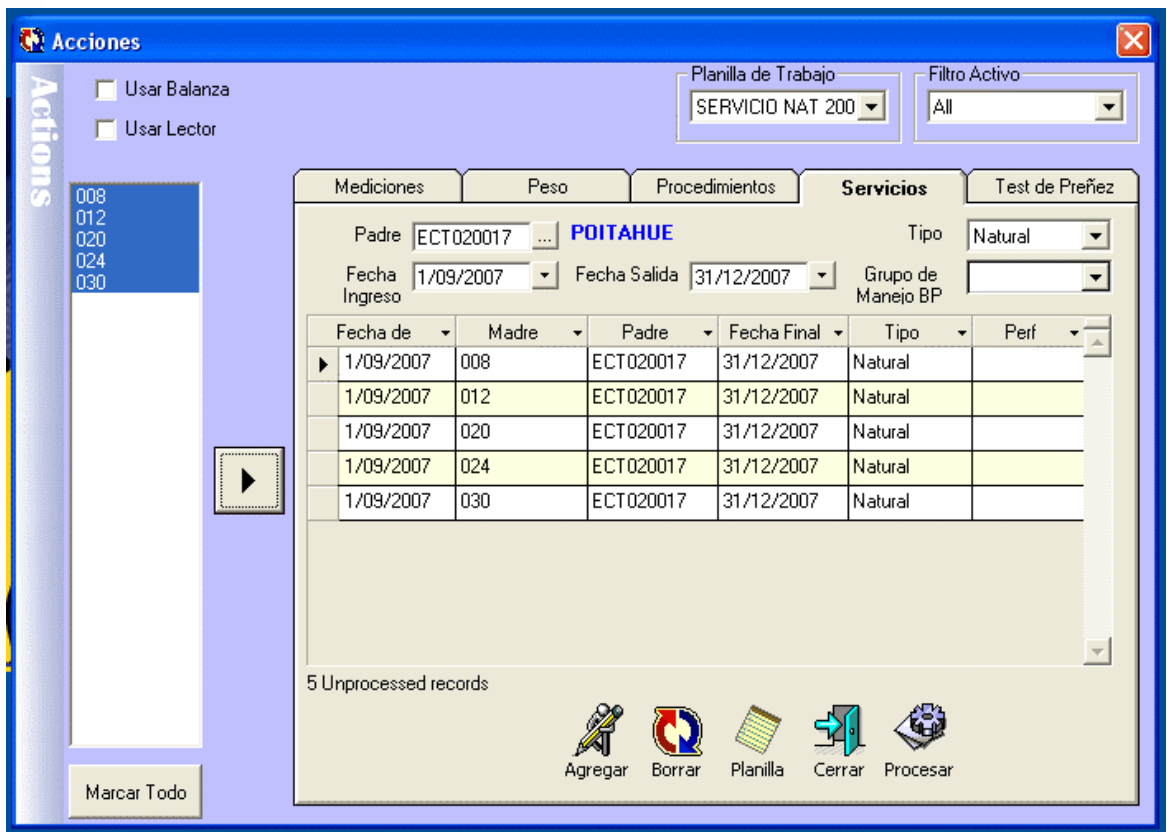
Acciones

Actions

Usar Balanza
Usar Lector

Planilla de Trabajo
SERVICIO NAT 200

Filtro Activo
All

008
012
020
024
030

Mediciones | Peso | Procedimientos | Servicios | Test de Preñez

Padre ECT020017 ... POITAHUE
Tipo Natural

Fecha Ingreso 1/09/2007
Fecha Salida 31/12/2007
Grupo de Manejo BP

| Fecha de | Madre | Padre | Fecha Final | Tipo | Perf |
|---|---|---|---|---|---|
| 1/09/2007 | 008 | ECT020017 | 31/12/2007 | Natural | |
| 1/09/2007 | 012 | ECT020017 | 31/12/2007 | Natural | |
| 1/09/2007 | 020 | ECT020017 | 31/12/2007 | Natural | |
| 1/09/2007 | 024 | ECT020017 | 31/12/2007 | Natural | |
| 1/09/2007 | 030 | ECT020017 | 31/12/2007 | Natural | |

5 Unprocessed records

Agregar Borrar Planilla Cerrar Procesar

Marcar Todo